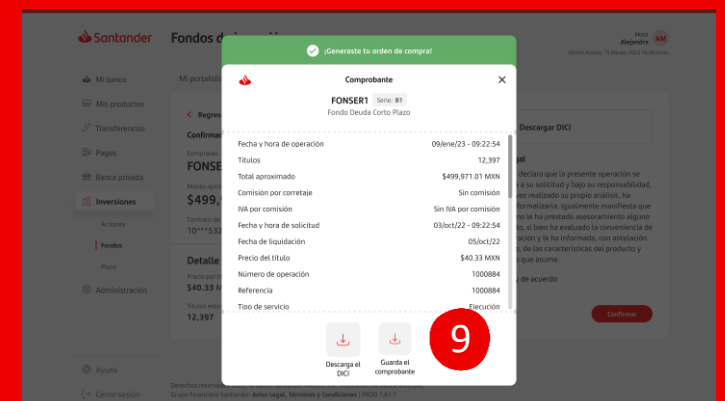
¡Generaste tu orden de compra!

Santander

Fondos d

Hola
Alejandro

Mi banco
Mis productos
Transferencias
Pagos
Banca privada
Inversiones
Acciones
Fondos
Plazo
Administración
Ayuda
Cerrar sesión

Mi portafolio

Regres

Confirma

FONSE

$499,

10***532

Detalle

$40.33 M

12,397

Descargar DICI

Confirmar

Comprobante

FONSER1 Serie: B1

Fondo Deuda Corto Plazo

| | |
|---|---|
| Fecha y hora de operación | 09/ene/23 - 09:22:54 |
| Títulos | 12,397 |
| Total aproximado | $499,971.01 MXN |
| Comisión por corretaje | Sin comisión |
| IVA por comisión | Sin IVA por comisión |
| Fecha y hora de solicitud | 03/oct/22 - 09:22:54 |
| Fecha de liquidación | 05/oct/22 |
| Precio del título | $40.33 MXN |
| Número de operación | 1000884 |
| Referencia | 1000884 |
| Tipo de servicio | Ejecución |

Descarga el DICI

Guarda el comprobante

9